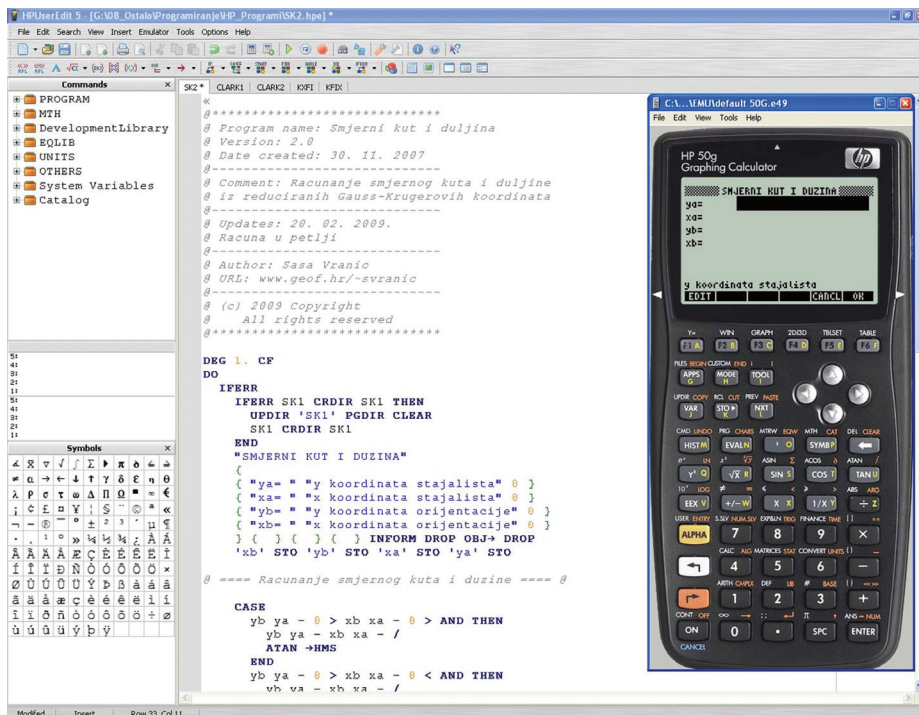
HPUserEdit 5 - [G:\08_Ostalo\Programiranje\HP_Programi\SK2.hpe] *
File Edit Search View Insert Emulator Tools Options Help

Commands
PROGRAM
MTH
DevelopmentLibrary
EQLIB
UNITS
OTHERS
System Variables
Catalog

5:
4:
3:
2:
1:
5:
4:
3:
2:
1:

Symbols

SK2 * CLARK1 CLARK2 KXFI KFIX

«
@******************************
@ Program name: Smjerni kut i duljina
@ Version: 2.0
@ Date created: 30. 11. 2007
@------------------------------
@ Comment: Racunanje smjernog kuta i duljine
@ iz reduciranih Gauss-Krugerovih koordinata
@------------------------------
@ Updates: 20. 02. 2009.
@ Racuna u petlji
@------------------------------
@ Author: Sasa Vranic
@ URL: www.geof.hr/~svranic
@------------------------------
@ (c) 2009 Copyright
@ All rights reserved
@******************************

DEG 1. CF
DO
IFERR
IFERR SK1 CRDIR SK1 THEN
UPDIR 'SK1' PGDIR CLEAR
SK1 CRDIR SK1
END
"SMJERNI KUT I DUZINA"
{
{ "ya=" "y koordinata stajalista" 0 }
{ "xa=" "x koordinata stajalista" 0 }
{ "yb=" "y koordinata orijentacije" 0 }
{ "xb=" "x koordinata orijentacije" 0 }
} { } { } { } INFORM DROP OBJ→ DROP
'xb' STO 'yb' STO 'xa' STO 'ya' STO

@ ==== Racunanje smjernog kuta i duzine ==== @

CASE
yb ya - 0 > xb xa - 0 > AND THEN
yb ya - xb xa - /
ATAN →HMS
END
yb ya - 0 > xb xa - 0 < AND THEN
yb ya - xb xa - /

C:\...\EMU\default 50G.e49
File Edit View Tools Help
HP 50g
Graphing Calculator
SMJERNI KUT I DUZINA
ya=
xa=
yb=
xb=
y koordinata stajalista
EDIT CANCL OK

Modified Insert Row 33, Col 11